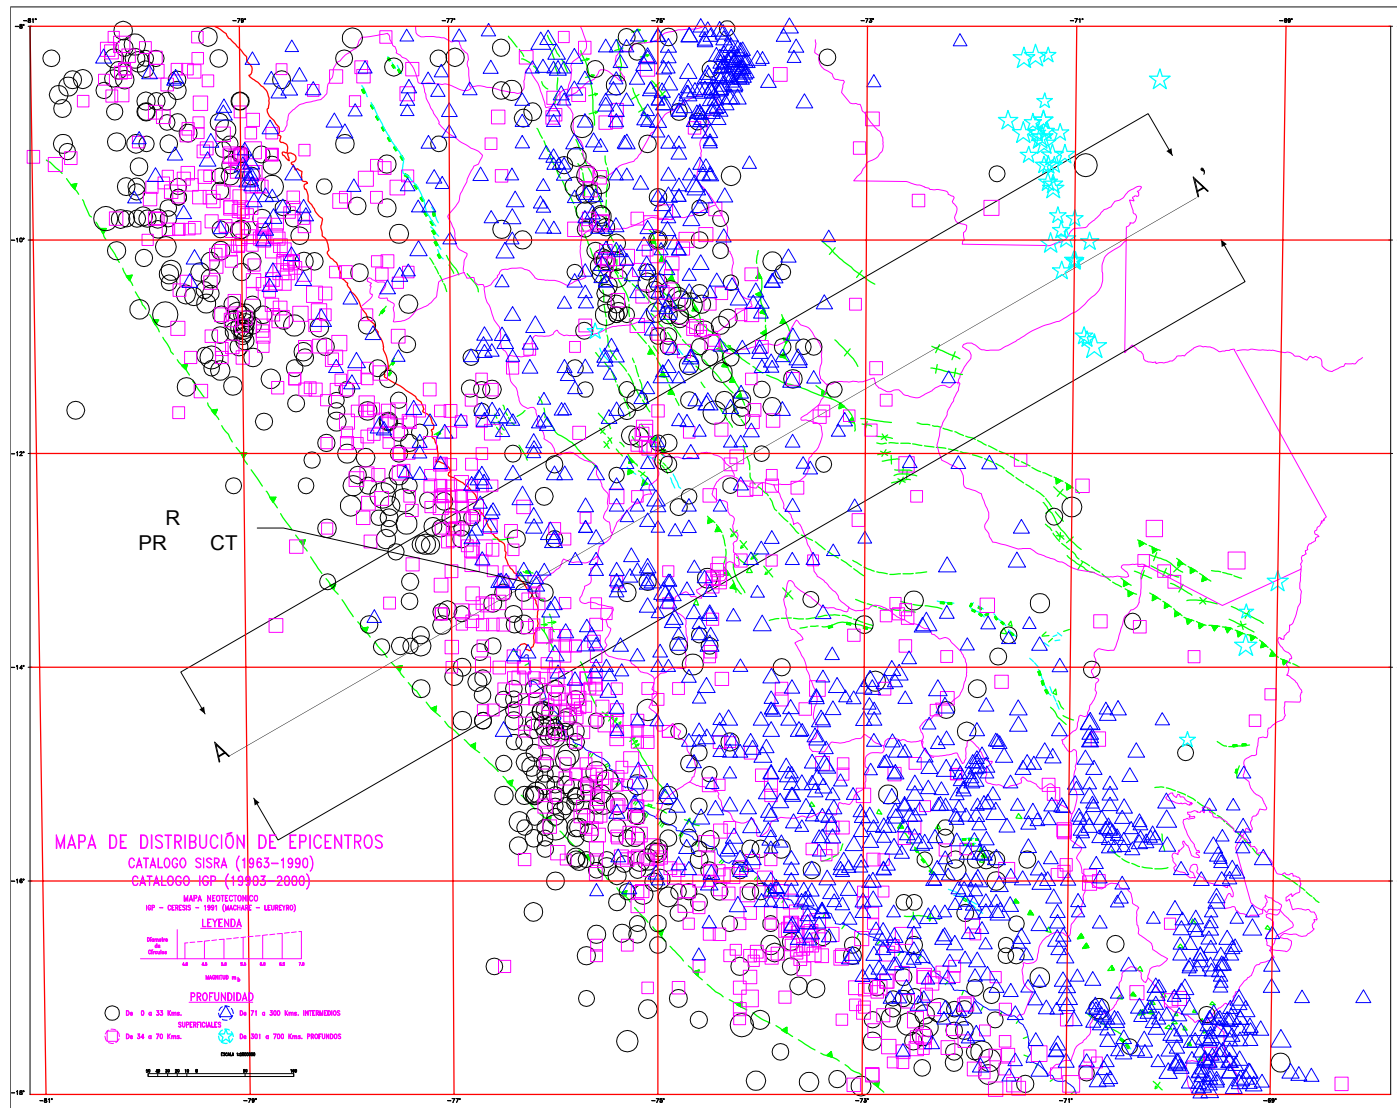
-81° -79° -77° -75° -73° -71° -69°

-8°

-10°

-12°

-14°

-16°

-18°

A'

A

R

PR

CT

MAPA DE DISTRIBUCIÓN DE EPICENTROS
CATALOGO SISRA (1963-1990)
CATALOGO IGP (19903-2000)

MAPA NEOTECTONICO
IGP - CERESIS - 1991 (MACHARE - LEUREYRO)

LEYENDA

Diametro de Circulos

MAGNITUD $m_b$

PROFUNDIDAD

De 0 a 33 Kms. SUPERFICIALES
De 34 a 70 Kms.
De 71 a 300 Kms. INTERMEDIOS
De 301 a 700 Kms. PROFUNDOS

ESCALA 1:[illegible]

-81° -79° -77° -75° -73° -71° -69°